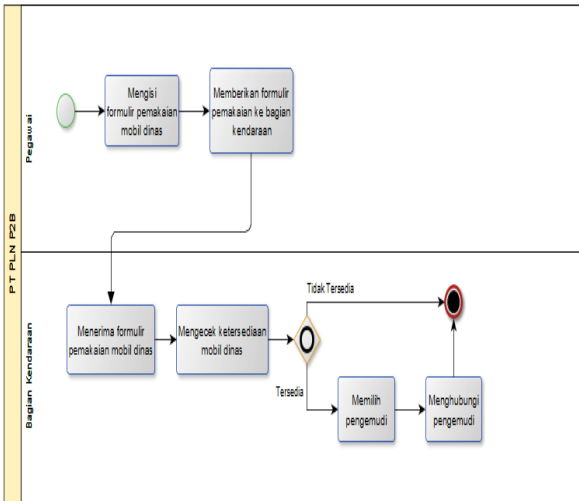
PT PLN P2B

Pegawai

Mengisi formulir pemakaian mobil dinas

Memberikan formulir pemakaian ke bagian kendaraan

Bagian Kendaraan

Menerima formulir pemakaian mobil dinas

Mengecek ketersediaan mobil dinas

Tidak Tersedia

Tersedia

Memilih pengemudi

Menghubungi pengemudi